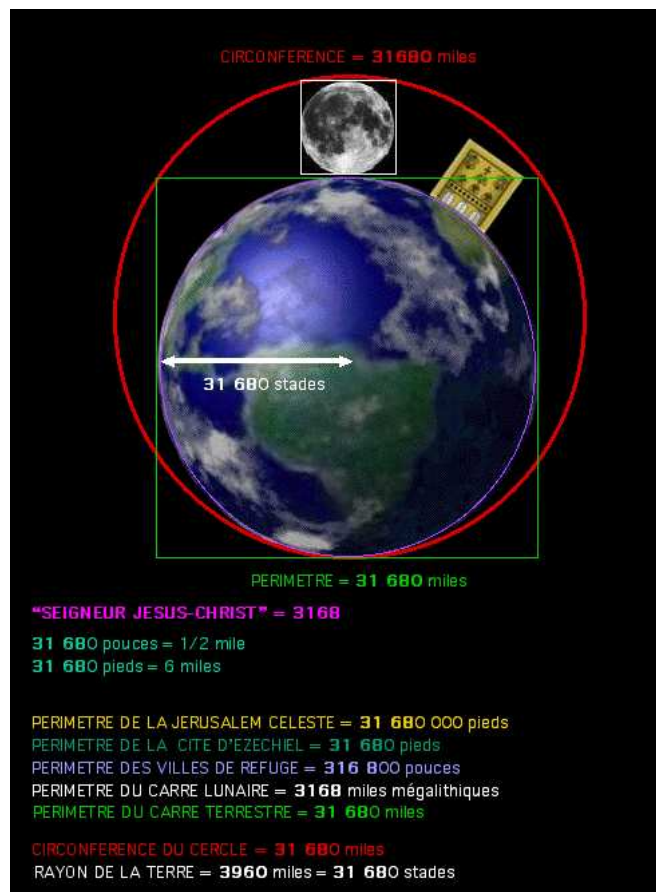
CIRCONFERENCE = 31680 miles

31 680 stades

PERIMETRE = 31 680 miles

"SEIGNEUR JESUS-CHRIST" = 3168

31 680 pouces = 1/2 mile
31 680 pieds = 6 miles

PERIMETRE DE LA JERUSALEM CELESTE = 31 680 000 pieds
PERIMETRE DE LA CITE D'EZECHIEL = 31 680 pieds
PERIMETRE DES VILLES DE REFUGE = 316 800 pouces
PERIMETRE DU CARRE LUNAIRE = 3168 miles mégalithiques
PERIMETRE DU CARRE TERRESTRE = 31 680 miles

CIRCONFERENCE DU CERCLE = 31 680 miles
RAYON DE LA TERRE = 3960 miles = 31 680 stades